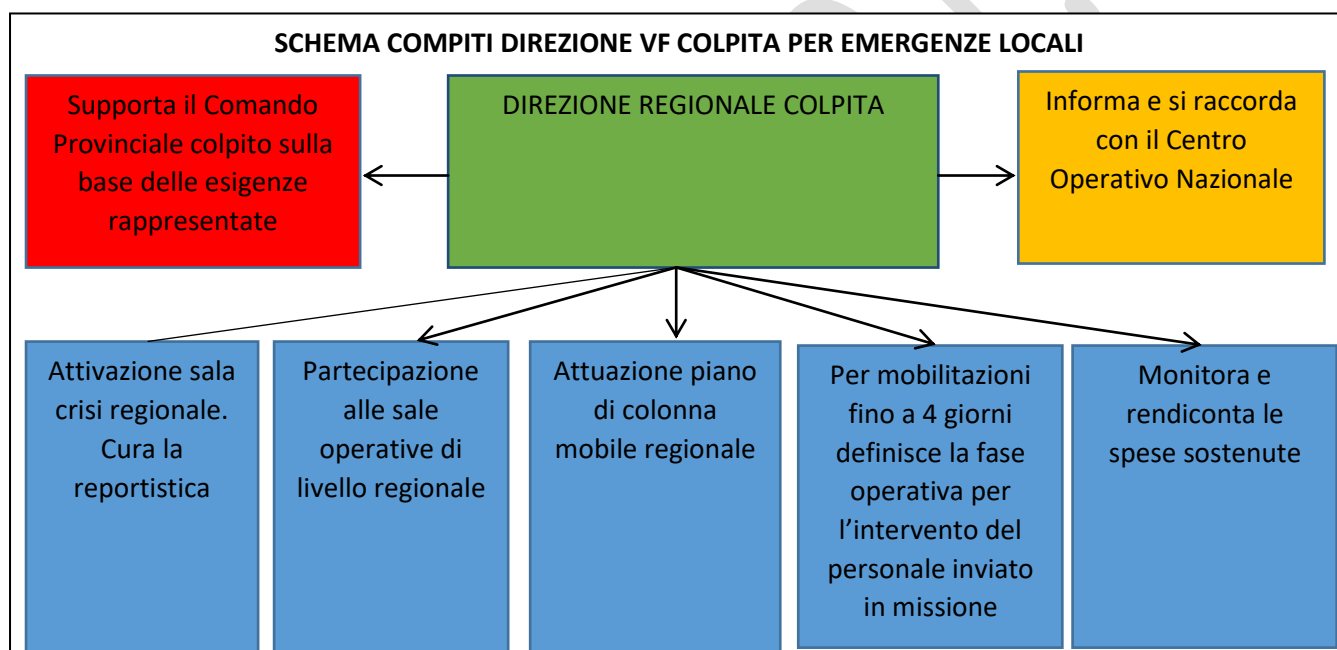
SCHEMA COMPITI DIREZIONE VF COLPITA PER EMERGENZE LOCALI

Supporta il Comando Provinciale colpito sulla base delle esigenze rappresentate

DIREZIONE REGIONALE COLPITA

Informa e si raccorda con il Centro Operativo Nazionale

Attivazione sala crisi regionale. Cura la reportistica

Partecipazione alle sale operative di livello regionale

Attuazione piano di colonna mobile regionale

Per mobilitazioni fino a 4 giorni definisce la fase operativa per l’intervento del personale inviato in missione

Monitora e rendiconta le spese sostenute